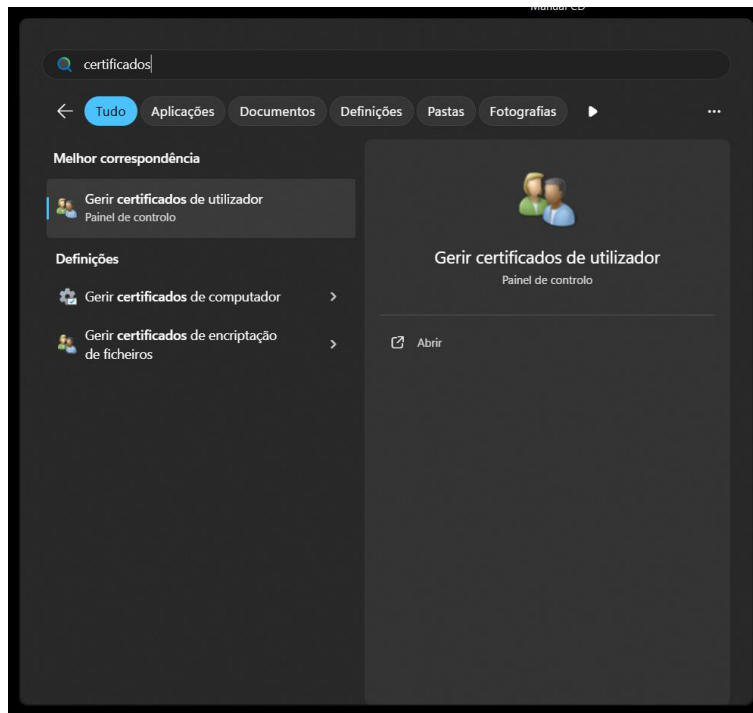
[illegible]

certificados

Tudo Aplicações Documentos Definições Pastas Fotografias ...

Melhor correspondência

Gerir certificados de utilizador
Painel de controlo

Definições

Gerir certificados de computador >

Gerir certificados de encriptação de ficheiros >

Gerir certificados de utilizador
Painel de controlo

Abrir